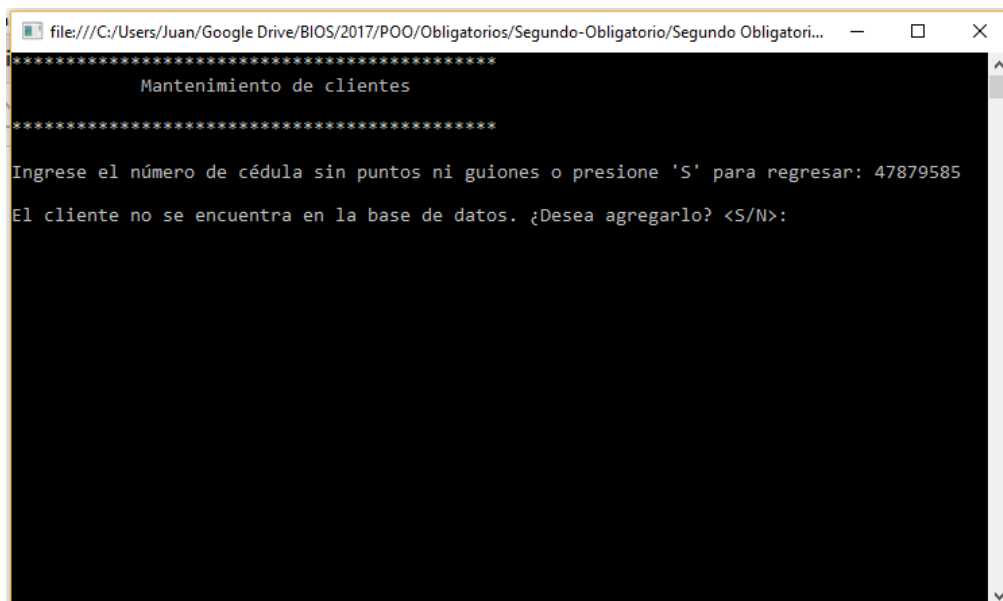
file:///C:/Users/Juan/Google Drive/BIOS/2017/POO/Obligatorios/Segundo-Obligatorio/Segundo Obligatori...

*******************************************
Mantenimiento de clientes

*******************************************

Ingrese el número de cédula sin puntos ni guiones o presione 'S' para regresar: 47879585

El cliente no se encuentra en la base de datos. ¿Desea agregarlo? <S/N>: